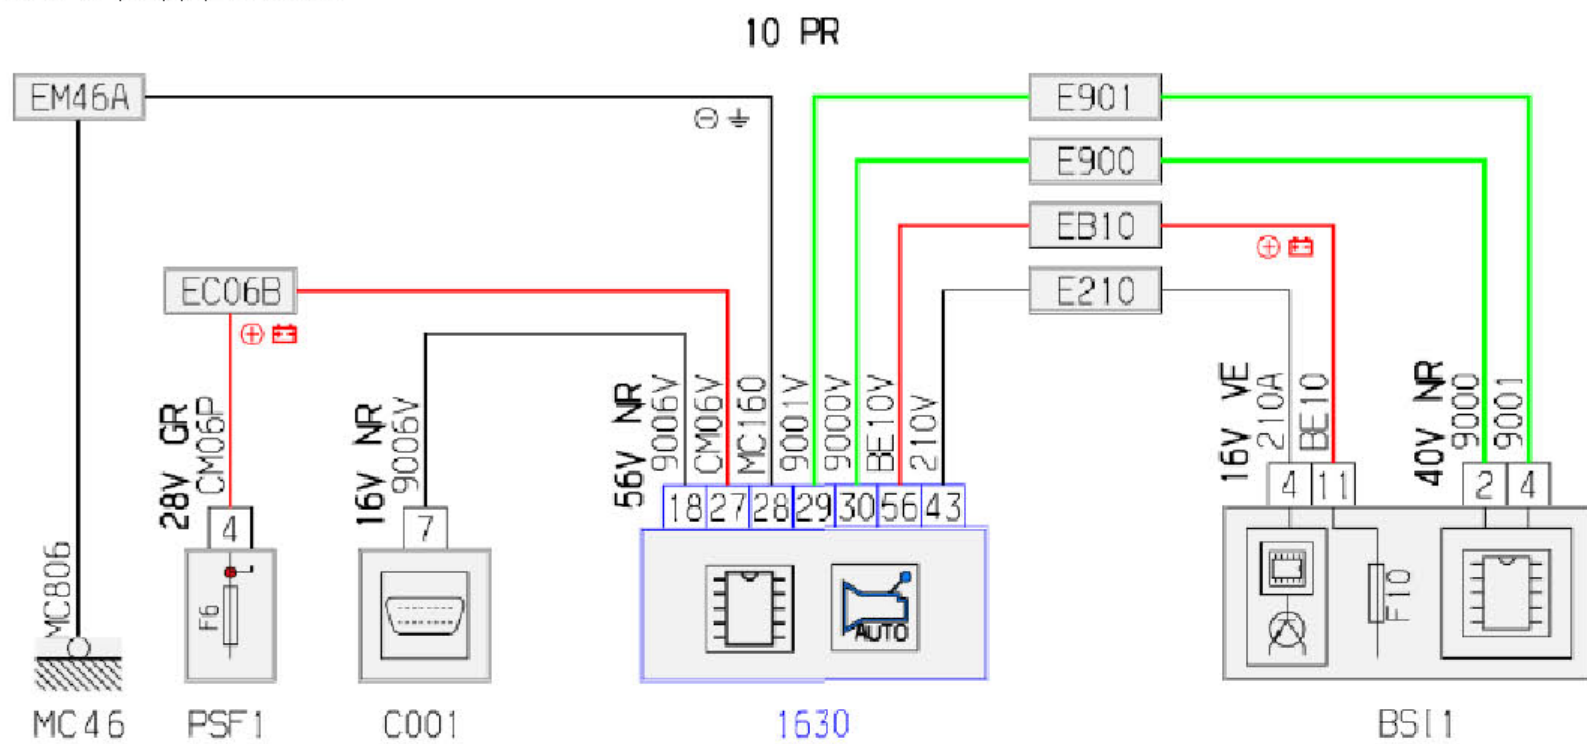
10 PR

EM46A
E901
E900
EB10
E210
EC06B

MC806
28V GR CM06P
4
F6
16V NR 9006V
7
56V NR 9006V CM06V MC160 9001V 9000V BE10V 210V
18 27 28 29 30 56 43
AUTO
16V VE 210A BE10
4 11
F10
40V NR 9000 9001
2 4

MC46
PSF1
C001
1630
BSI1